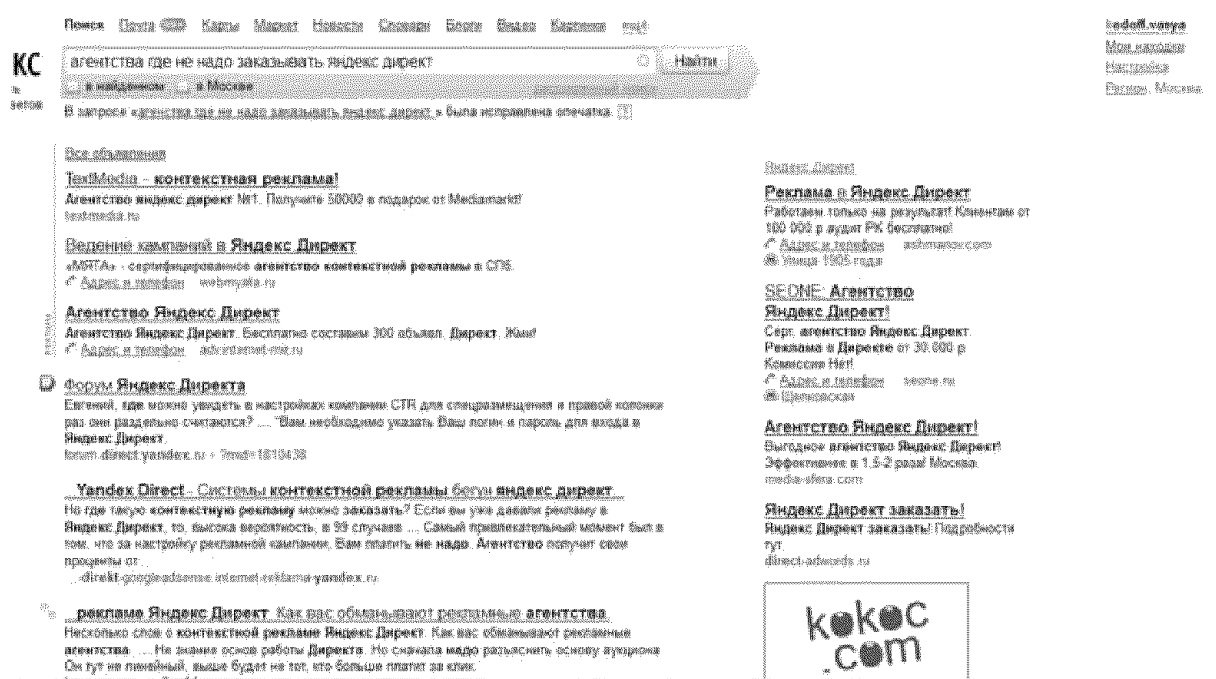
Поиск Почта Карты Маркет Новости Словари Блоги Видео Картинки ещё

kodoll.vasya
Мои находки
Настройки
Регион: Москва

КС

агентства где не надо заказывать яндекс директ

Найти

в найденном в Москве

В запросе «агентства где не надо заказывать яндекс директ » была исправлена опечатка.

Все объявления

TextMedia – контекстная реклама!
Агентство яндекс директ №1. Получите 50000 в подарок от Mediamarkt!
textmedia.ru

Ведение кампаний в Яндекс Директ
«МЯТА» - сертифицированное агентство контекстной рекламы в СПб.
Адрес и телефон webmyata.ru

Агентство Яндекс Директ
Агентство Яндекс Директ. Бесплатно составим 300 объявл. Директ. Жми!
Адрес и телефон advertisment-msk.ru

Форум Яндекс Директа
Евгений, где можно увидеть в настройках компании CTR для спецразмещения и правой колонки раз они раздельно считаются? ... "Вам необходимо указать Ваш логин и пароль для входа в Яндекс Директ.
forum.direct.yandex.ru › ?msid=1810438

Yandex Direct - Системы контекстной рекламы бегун яндекс директ
Но где такую контекстную рекламу можно заказать? Если вы уже давали рекламу в Яндекс Директ, то, высока вероятность, в 99 случаев ... Самый привлекательный момент был в том, что за настройку рекламной кампании, Вам платить не надо. Агентство получит свои проценты от ...
...direkt-googleadsense-internet-reklama-yandex.ru

реклама Яндекс Директ. Как вас обманывают рекламные агентства
Несколько слов о контекстной рекламе Яндекс Директ. Как вас обманывают рекламные агентства. ... Не зная основ работы Директа. Но сначала надо разъяснить основу аукциона. Он тут не линейный, выше будет не тот, кто больше платит за клик.

Яндекс.Директ

Реклама в Яндекс Директ
Работаем только на результат! Клиентам от 100 000 р аудит РК бесплатно!
Адрес и телефон adwimarket.com
Улица 1905 года

SEONE: Агентство Яндекс Директ!
Серт. агентство Яндекс Директ. Реклама в Директе от 30 000 р Комиссии Нет!
Адрес и телефон seone.ru
Щелковская

Агентство Яндекс Директ!
Выгодное агентство Яндекс Директ! Эффективнее в 1,5-2 раза! Москва.
media-sfera.com

Яндекс Директ заказать!
Яндекс Директ заказать! Подробности тут
direct-adwords.ru

kokoc.com